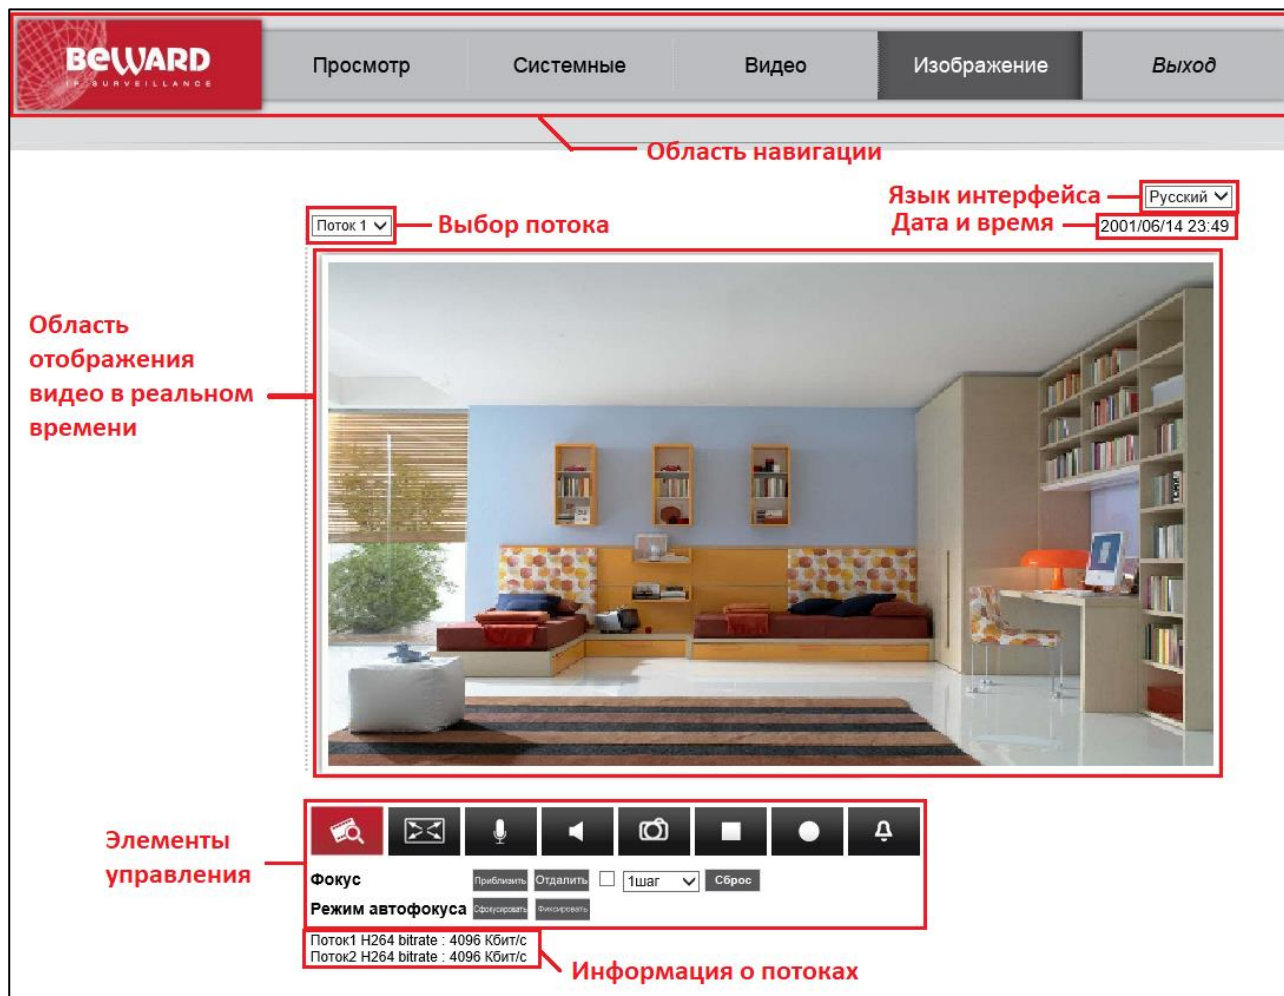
BeWARD
IP SURVEILLANCE

Просмотр | Системные | Видео | Изображение | Выход

Область навигации

Язык интерфейса Русский
Дата и время 2001/06/14 23:49

Поток 1 Выбор потока

Область отображения видео в реальном времени

Элементы управления

Фокус Приблизить Отдалить 1шаг Сброс
Режим автофокуса Сфокусировать Фиксировать

Поток1 H264 bitrate : 4096 Кбит/с
Поток2 H264 bitrate : 4096 Кбит/с

Информация о потоках